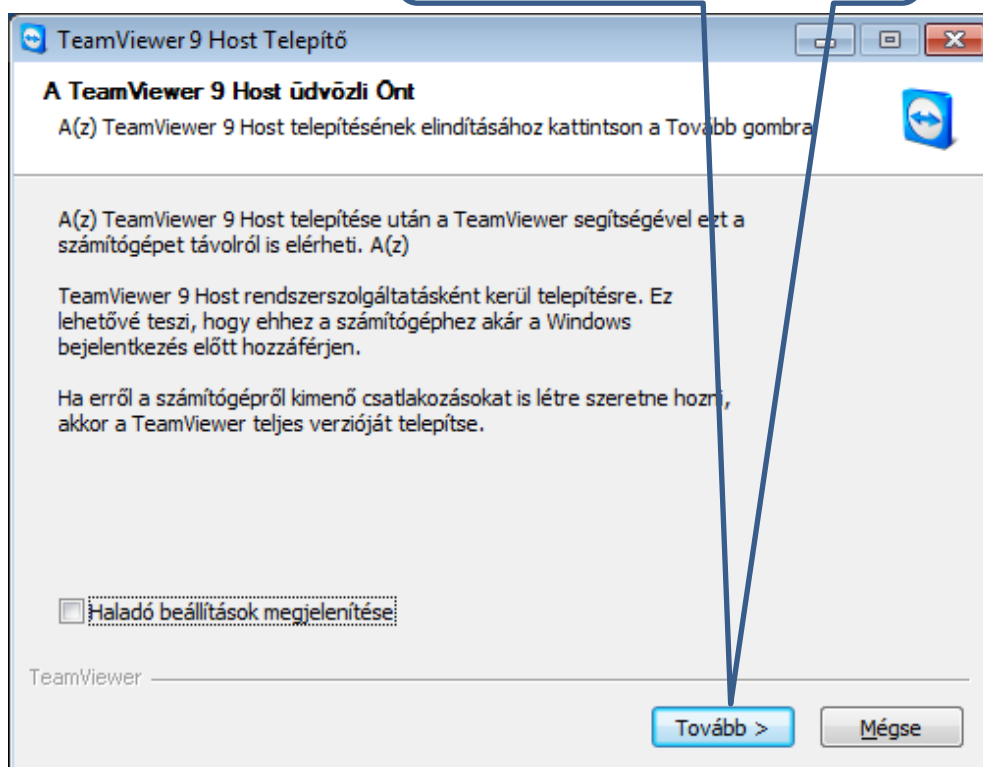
TeamViewer 9 Host Telepítő

A TeamViewer 9 Host üdvözli Önt

A(z) TeamViewer 9 Host telepítésének elindításához kattintson a Tovább gombra

A(z) TeamViewer 9 Host telepítése után a TeamViewer segítségével ezt a számítógépet távolról is elérheti. A(z)

TeamViewer 9 Host rendszerszolgáltatásként kerül telepítésre. Ez lehetővé teszi, hogy ehhez a számítógéphez akár a Windows bejelentkezés előtt hozzáférjen.

Ha erről a számítógépről kimenő csatlakozásokat is létre szeretne hozni, akkor a TeamViewer teljes verzióját telepítse.

Haladó beállítások megjelenítése

TeamViewer

Tovább >

Mégse